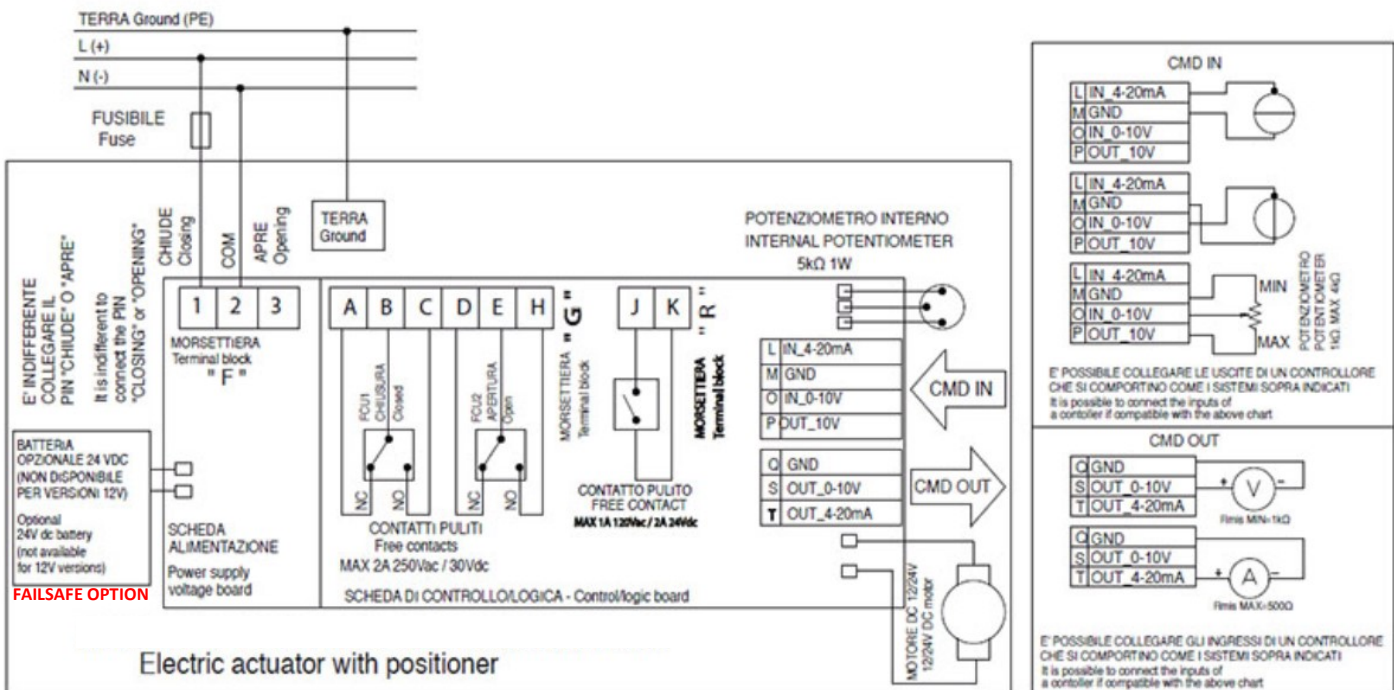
TERRA Ground (PE)
L (+)
N (-)
FUSIBILE
Fuse
CHIUDE
Closing
COM
APRE
Opening
TERRA
Ground
E' INDIFFERENTE COLLEGARE IL PIN "CHIUDE" O "APRE"
It is indifferent to connect the PIN "CLOSING" or "OPENING"
1 2 3
MORSETTIERA
Terminal block
" F "
A B C D E H
" G "
MORSETTIERA
Terminal block
J K
" R "
MORSETTIERA
Terminal block
FCU1 CHIUSURA Closed
NC NO
FCU2 APERTURA Open
NC NO
CONTATTI PULITI
Free contacts
MAX 2A 250Vac / 30Vdc
CONTATTO PULITO
FREE CONTACT
MAX 1A 120Vac / 2A 24Vdc
POTENZIOMETRO INTERNO
INTERNAL POTENTIOMETER
5kΩ 1W

| L | IN_4-20mA |
|---|---|
| M | GND |
| O | IN_0-10V |
| P | OUT_10V |

CMD IN

| Q | GND |
|---|---|
| S | OUT_0-10V |
| T | OUT_4-20mA |

CMD OUT
BATTERIA OPZIONALE 24 VDC (NON DISPONIBILE PER VERSIONI 12V)
Optional 24V dc battery (not available for 12V versions)
FAILSAFE OPTION
SCHEDA ALIMENTAZIONE
Power supply voltage board
SCHEDA DI CONTROLLO/LOGICA - Control/logic board
MOTORE DC 12/24V
12/24V DC motor
Electric actuator with positioner

CMD IN

| L | IN_4-20mA |
|---|---|
| M | GND |
| O | IN_0-10V |
| P | OUT_10V |

| L | IN_4-20mA |
|---|---|
| M | GND |
| O | IN_0-10V |
| P | OUT_10V |

| L | IN_4-20mA |
|---|---|
| M | GND |
| O | IN_0-10V |
| P | OUT_10V |

MIN
MAX
POTENZIOMETRO
POTENTIOMETER
1KΩ MAX 4KΩ
E' POSSIBILE COLLEGARE LE USCITE DI UN CONTROLLORE CHE SI COMPORTINO COME I SISTEMI SOPRA INDICATI
It is possible to connect the inputs of a contoller if compatible with the above chart
CMD OUT

| Q | GND |
|---|---|
| S | OUT_0-10V |
| T | OUT_4-20mA |

+ V -
Rmis MIN=1kΩ

| Q | GND |
|---|---|
| S | OUT_0-10V |
| T | OUT_4-20mA |

+ A -
Rmis MAX=500Ω
E' POSSIBILE COLLEGARE GLI INGRESSI DI UN CONTROLLORE CHE SI COMPORTINO COME I SISTEMI SOPRA INDICATI
It is possible to connect the inputs of a contoller if compatible with the above chart